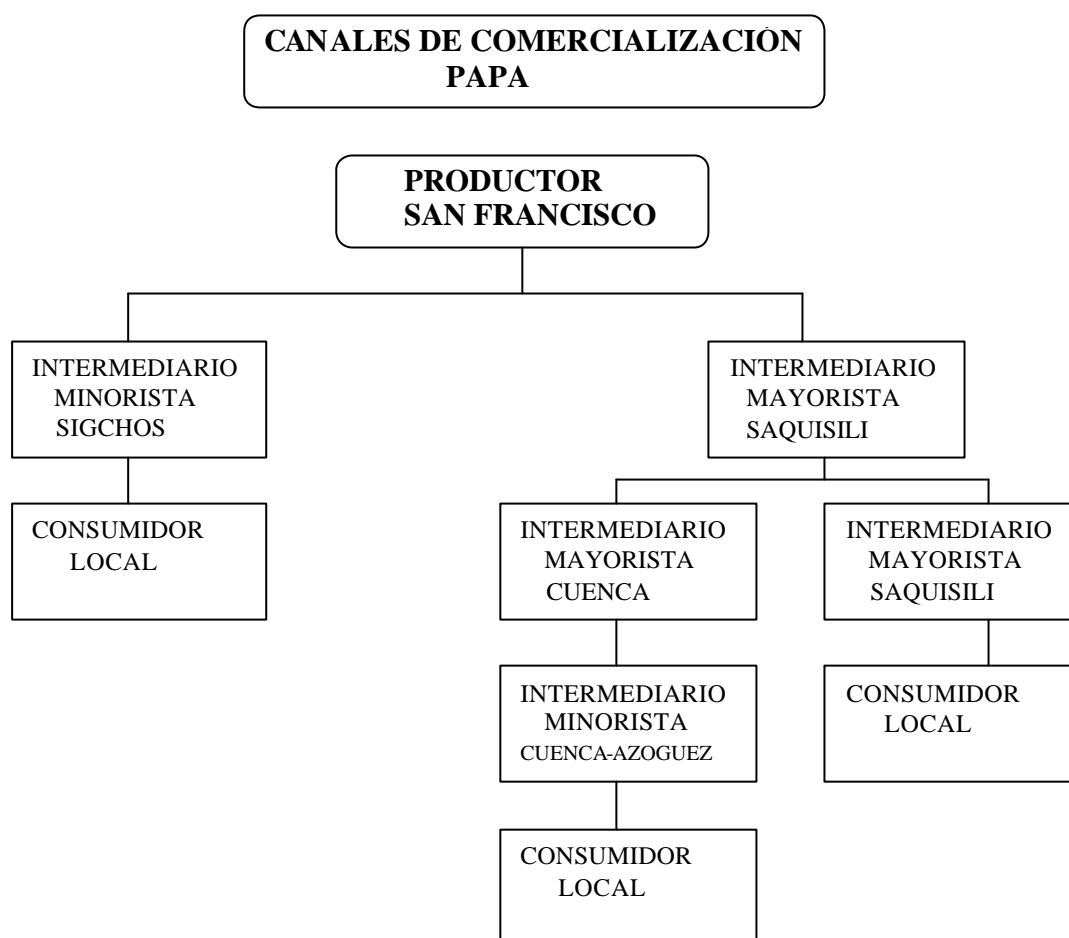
CANALES DE COMERCIALIZACIÓN PAPA

PRODUCTOR SAN FRANCISCO

INTERMEDIARIO MINORISTA SIGCHOS

CONSUMIDOR LOCAL

INTERMEDIARIO MAYORISTA SAQUISILI

INTERMEDIARIO MAYORISTA CUENCA

INTERMEDIARIO MINORISTA CUENCA-AZOGUEZ

CONSUMIDOR LOCAL

INTERMEDIARIO MAYORISTA SAQUISILI

CONSUMIDOR LOCAL